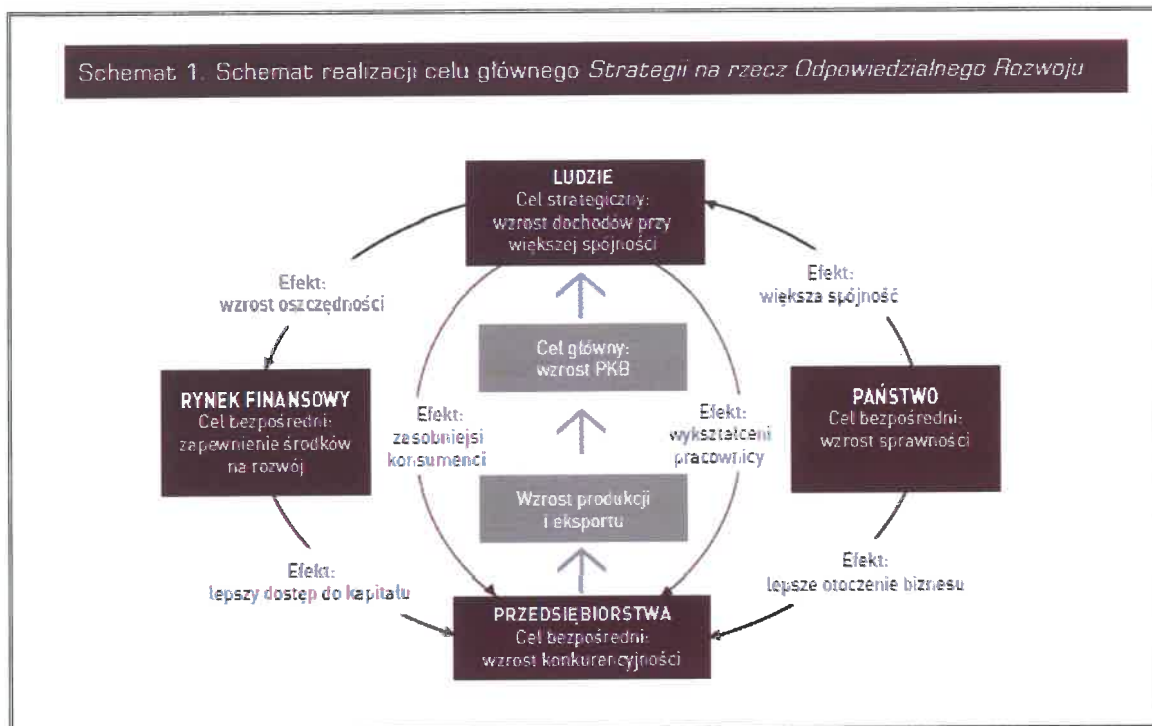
Schemat 1. Schemat realizacji celu głównego *Strategii na rzecz Odpowiedzialnego Rozwoju*

LUDZIE
Cel strategiczny:
wzrost dochodów przy większej spójności

Efekt:
wzrost oszczędności

Efekt:
większa spójność

Cel główny:
wzrost PKB

RYNEK FINANSOWY
Cel bezpośredni:
zapewnienie środków na rozwój

Efekt:
zasobniejsi konsumenci

Efekt:
wykształceni pracownicy

PAŃSTWO
Cel bezpośredni:
wzrost sprawności

Wzrost produkcji i eksportu

Efekt:
lepszy dostęp do kapitału

Efekt:
lepsze otoczenie biznesu

PRZEDSIĘBIORSTWA
Cel bezpośredni:
wzrost konkurencyjności